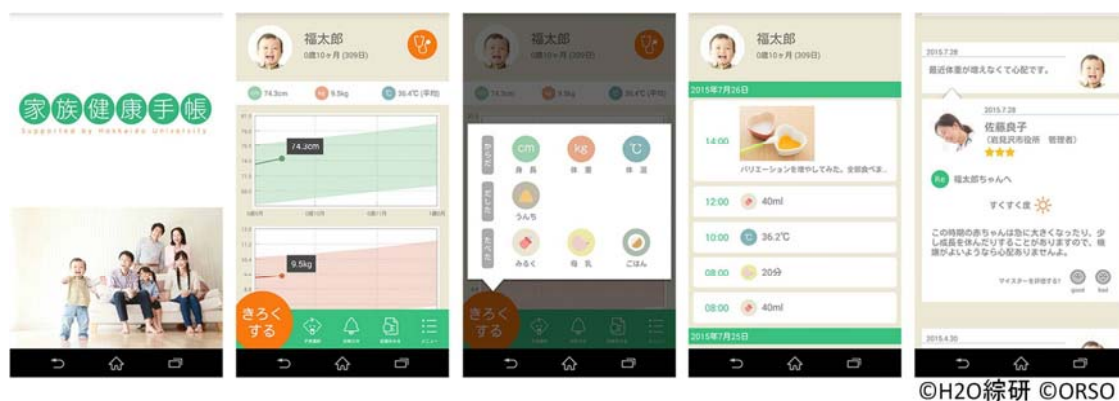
家族健康手帳
Supported by Hokkaido University

福太郎
0歳10ヶ月 (309日)
74.3cm 9.5kg 36.4℃ (平均)
74.3cm
9.5kg
きろくする

福太郎
0歳10ヶ月 (309日)
からだ
cm 身長
kg 体重
℃ 体温
うんち
たべた
みるく
母乳
ごはん
きろくする

福太郎
0歳10ヶ月 (309日)
2015年7月26日
14:00
バリエーションを増やしてみた。全部食べ...
12:00 40ml
10:00 36.2℃
08:00 20分
08:00 40ml
2015年7月25日

2015.7.28
最近体重が増えなくて心配です。
2015.7.28
佐藤良子
(岩見沢市役所 管理者)
★★★
Re 福太郎ちゃんへ
すくすく度
この時期の赤ちゃんは急に大きくなったり、少し成長を休んだりすることがありますので、機嫌がよいようなら心配ありませんよ。
マイスターを評価する?
good bad
2015.4.30

©H2O総研 ©ORSO